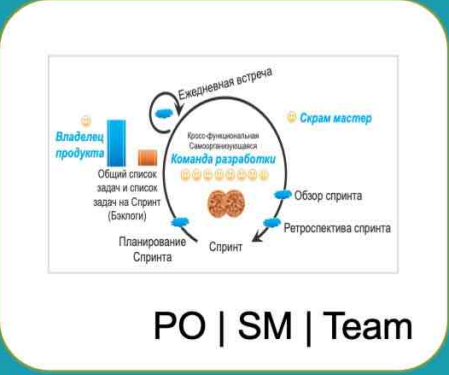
Ежедневная встреча

Владелец продукта

Скрам мастер

Кросс-функциональная Самоорганизующаяся
Команда разработки

Общий список задач и список задач на Спринт (Бэклоги)

Обзор спринта

Ретроспектива спринта

Планирование Спринта

Спринт

PO | SM | Team